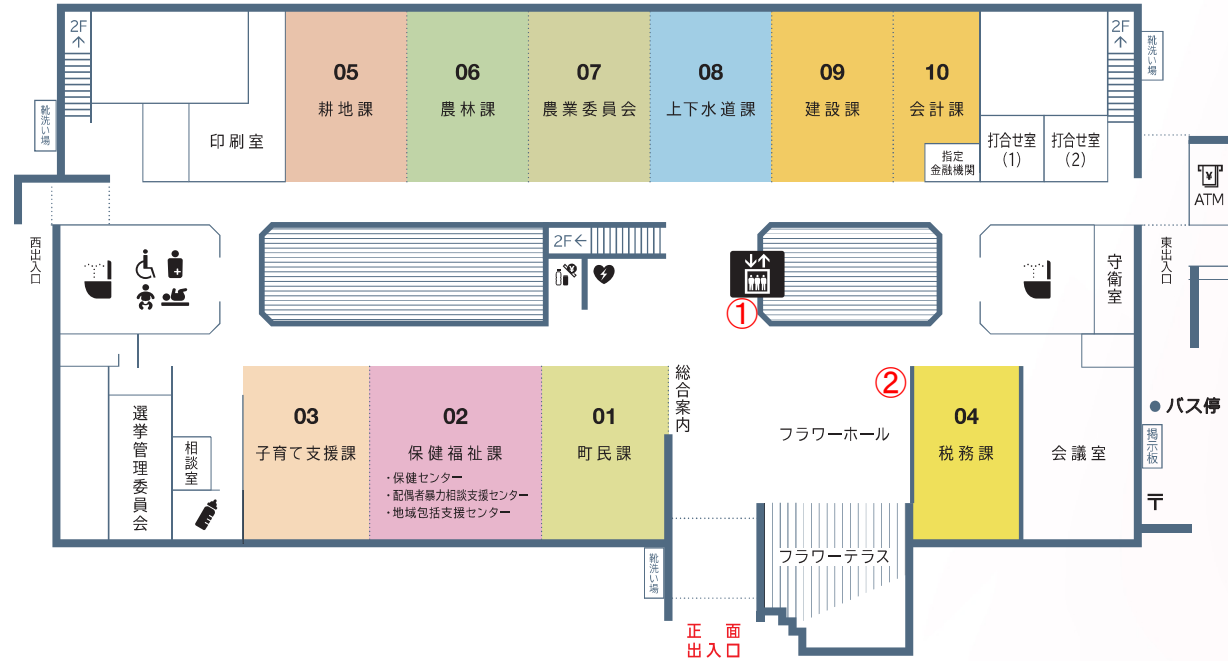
2F

靴洗い場

05
耕地課

06
農林課

07
農業委員会

08
上下水道課

09
建設課

10
会計課

指定金融機関

2F

靴洗い場

印刷室

打合せ室(1)

打合せ室(2)

ATM

西出入口

2F

①

守衛室

東出入口

②

選挙管理委員会

相談室

03
子育て支援課

02
保健福祉課
・保健センター
・配偶者暴力相談支援センター
・地域包括支援センター

01
町民課

総合案内

フラワーホール

04
税務課

会議室

● バス停

掲示板

〒

靴洗い場

フラワーテラス

正面出入口